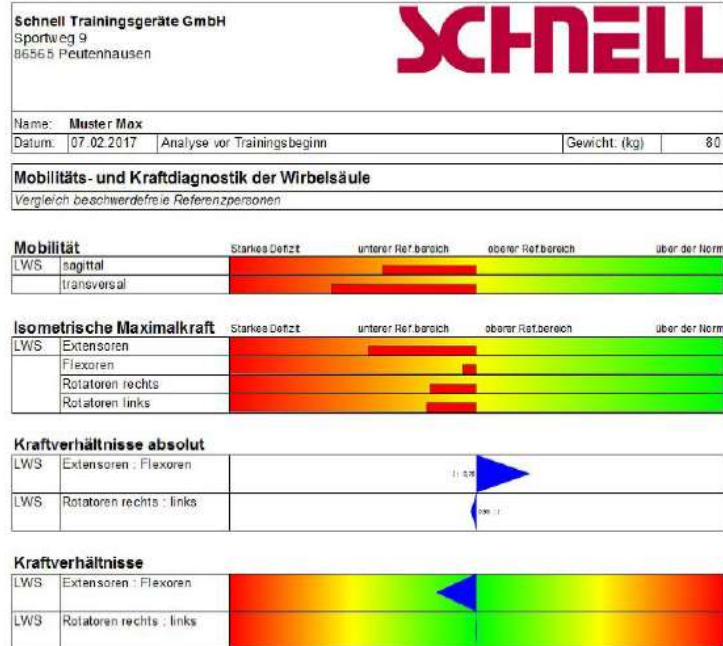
Schnell Trainingsgeräte GmbH
Sportweg 9
86565 Peutenhausen

SCHNELL

Name: Muster Max
Datum: 07.02.2017 Analyse vor Trainingsbeginn Gewicht: (kg) 80

Mobilitäts- und Kraftdiagnostik der Wirbelsäule
Vergleich beschwerdefreie Referenzpersonen

Mobilität
Starkes Defizit unterer Ref.bereich oberer Ref.bereich über der Norm

| LWS | sagittal |
|---|---|
| | transversal |

Isometrische Maximalkraft
Starkes Defizit unterer Ref.bereich oberer Ref.bereich über der Norm

| LWS | Extensoren |
|---|---|
| | Flexoren |
| | Rotatoren rechts |
| | Rotatoren links |

Kraftverhältnisse absolut

| LWS | Extensoren : Flexoren |
|---|---|
| LWS | Rotatoren rechts : links |

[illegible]
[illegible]

Kraftverhältnisse

| LWS | Extensoren : Flexoren |
|---|---|
| LWS | Rotatoren rechts : links |